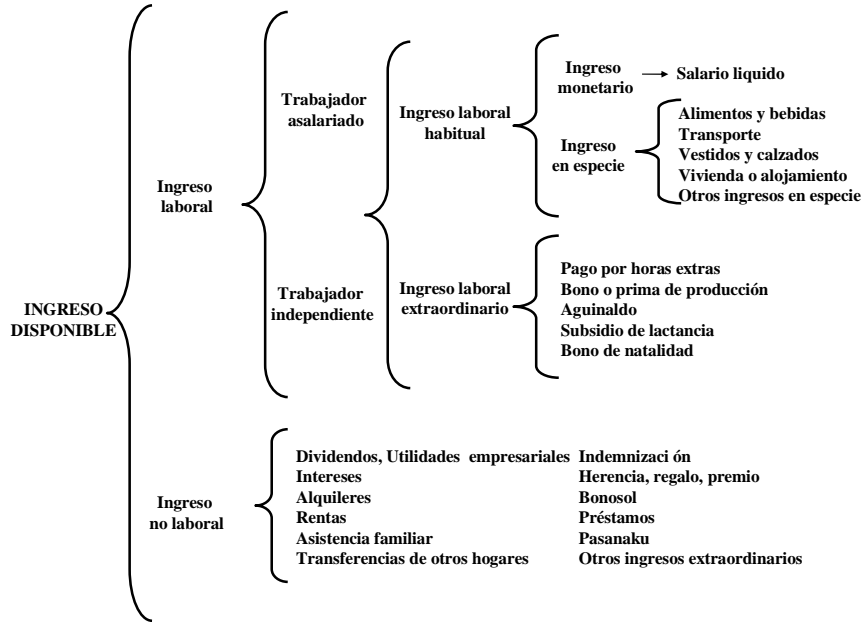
INGRESO DISPONIBLE

Ingreso laboral

Trabajador asalariado

Trabajador independiente

Ingreso laboral habitual

Ingreso monetario → Salario liquido

Ingreso en especie

Alimentos y bebidas
Transporte
Vestidos y calzados
Vivienda o alojamiento
Otros ingresos en especie

Ingreso laboral extraordinario

Pago por horas extras
Bono o prima de producción
Aguinaldo
Subsidio de lactancia
Bono de natalidad

Ingreso no laboral

Dividendos, Utilidades empresariales
Intereses
Alquileres
Rentas
Asistencia familiar
Transferencias de otros hogares

Indemnizaci ón
Herencia, regalo, premio
Bonosol
Préstamos
Pasanaku
Otros ingresos extraordinarios